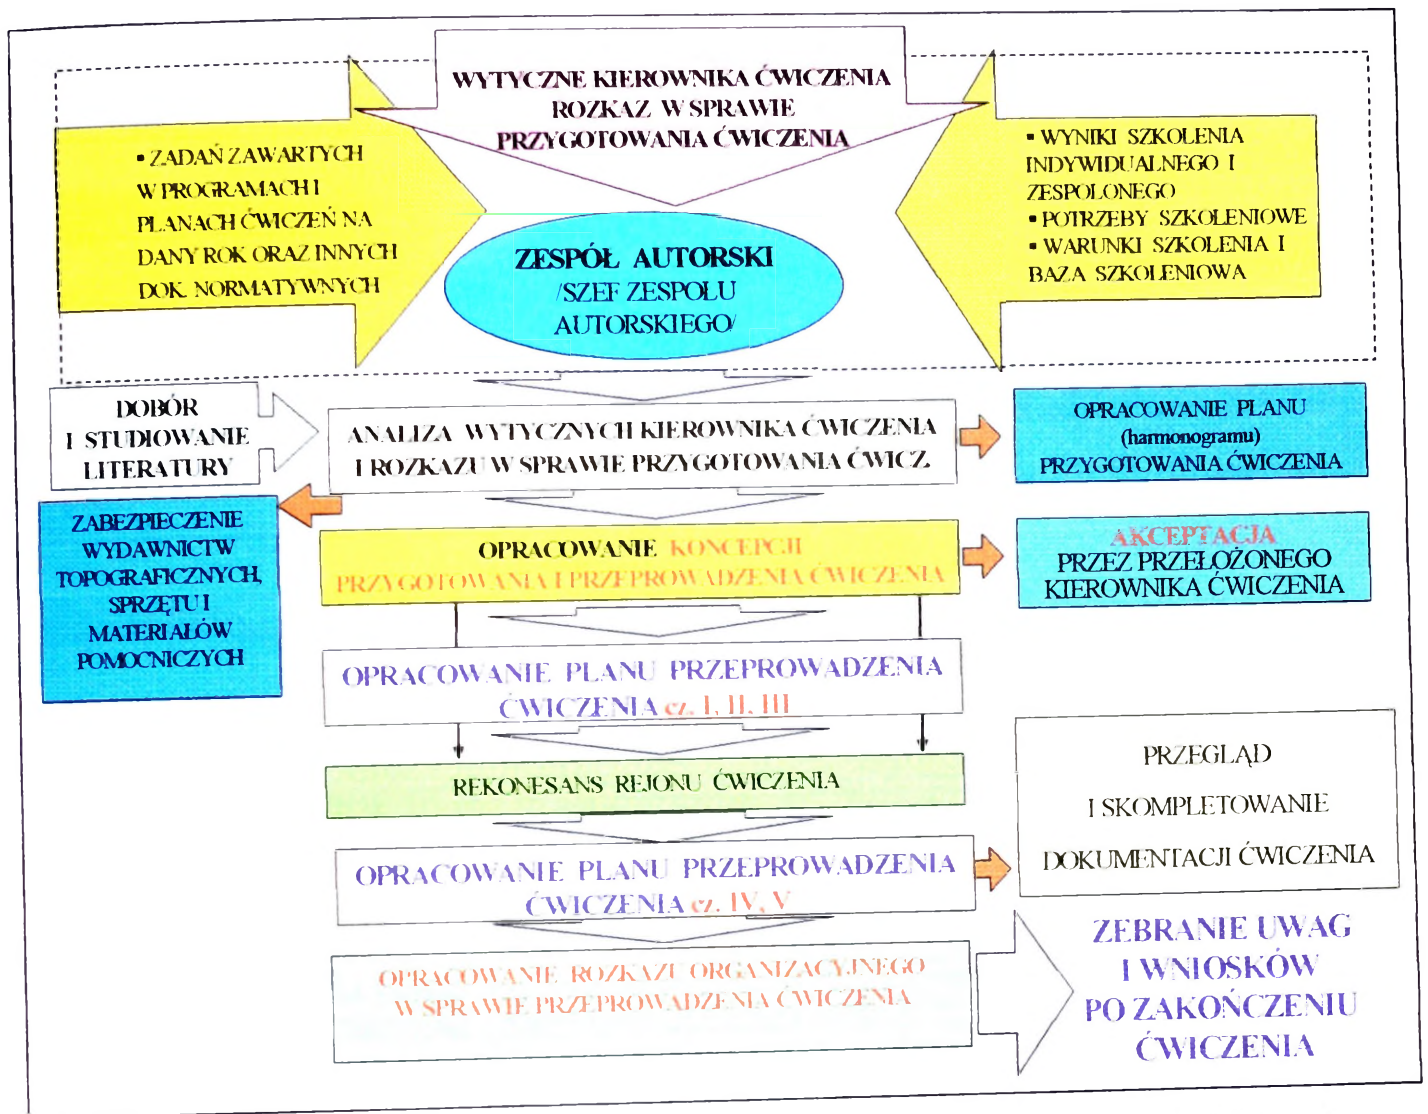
WYTYCZNE KIEROWNIKA ĆWICZENIA ROZKAZ W SPRAWIE PRZYGOTOWANIA ĆWICZENIA

▪ ZADAŃ ZAWARTYCH W PROGRAMACH I PLANACH ĆWICZEŃ NA DANY ROK ORAZ INNYCH DOK. NORMATYWNYCH

▪ WYNIKI SZKOLENIA INDYWIDUALNEGO I ZESPOLONEGO
▪ POTRZEBY SZKOLENIOWE
▪ WARUNKI SZKOLENIA I BAZA SZKOLENIOWA

ZESPÓŁ AUTORSKI /SZEF ZESPOŁU AUTORSKIEGO/

DOBÓR I STUDIOWANIE LITERATURY

ANALIZA WYTYCZNYCH KIEROWNIKA ĆWICZENIA I ROZKAZU W SPRAWIE PRZYGOTOWANIA ĆWICZ.

OPRACOWANIE PLANU (harmonogramu) PRZYGOTOWANIA ĆWICZENIA

ZABEZPIECZENIE WYDAWNICTW TOPOGRAFICZNYCH, SPRZĘTU I MATERIAŁÓW POMOCNICZYCH

OPRACOWANIE KONCEPCJI PRZYGOTOWANIA I PRZEPROWADZENIA ĆWICZENIA

AKCEPTACJA PRZEZ PRZEŁOŻONEGO KIEROWNIKA ĆWICZENIA

OPRACOWANIE PLANU PRZEPROWADZENIA ĆWICZENIA cz. I, II, III

REKONESANS REJONU ĆWICZENIA

PRZEGLĄD I SKOMPLETOWANIE DOKUMENTACJI ĆWICZENIA

OPRACOWANIE PLANU PRZEPROWADZENIA ĆWICZENIA cz. IV, V

OPRACOWANIE ROZKAZU ORGANIZACYJNEGO W SPRAWIE PRZEPROWADZENIA ĆWICZENIA

ZEBRANIE UWAG I WNIOSKÓW PO ZAKOŃCZENIU ĆWICZENIA